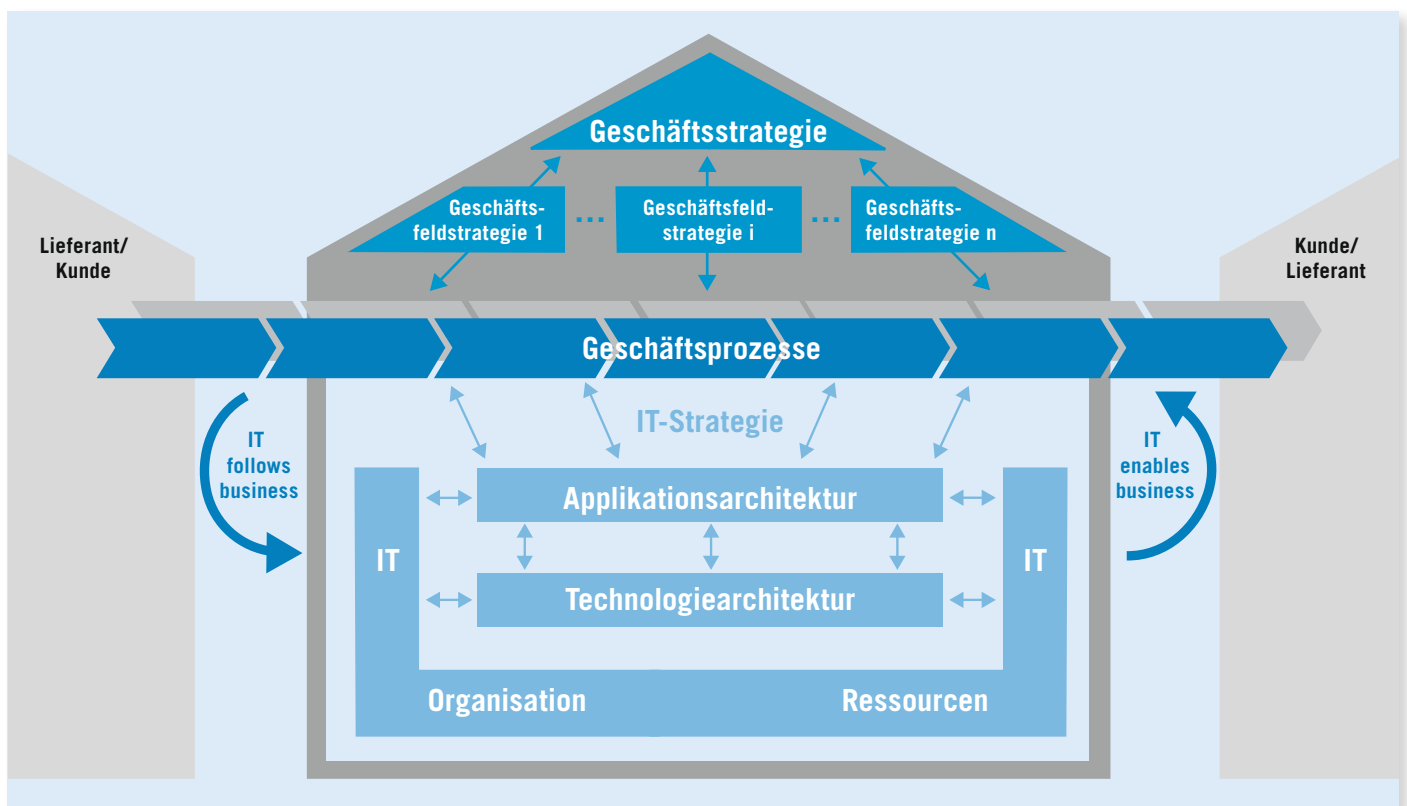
Geschäftsstrategie

Geschäftsfeldstrategie 1

...

Geschäftsfeldstrategie i

...

Geschäftsfeldstrategie n

Lieferant/ Kunde

Kunde/ Lieferant

Geschäftsprozesse

IT follows business

IT-Strategie

IT enables business

Applikationsarchitektur

IT

IT

Technologiearchitektur

Organisation

Ressourcen